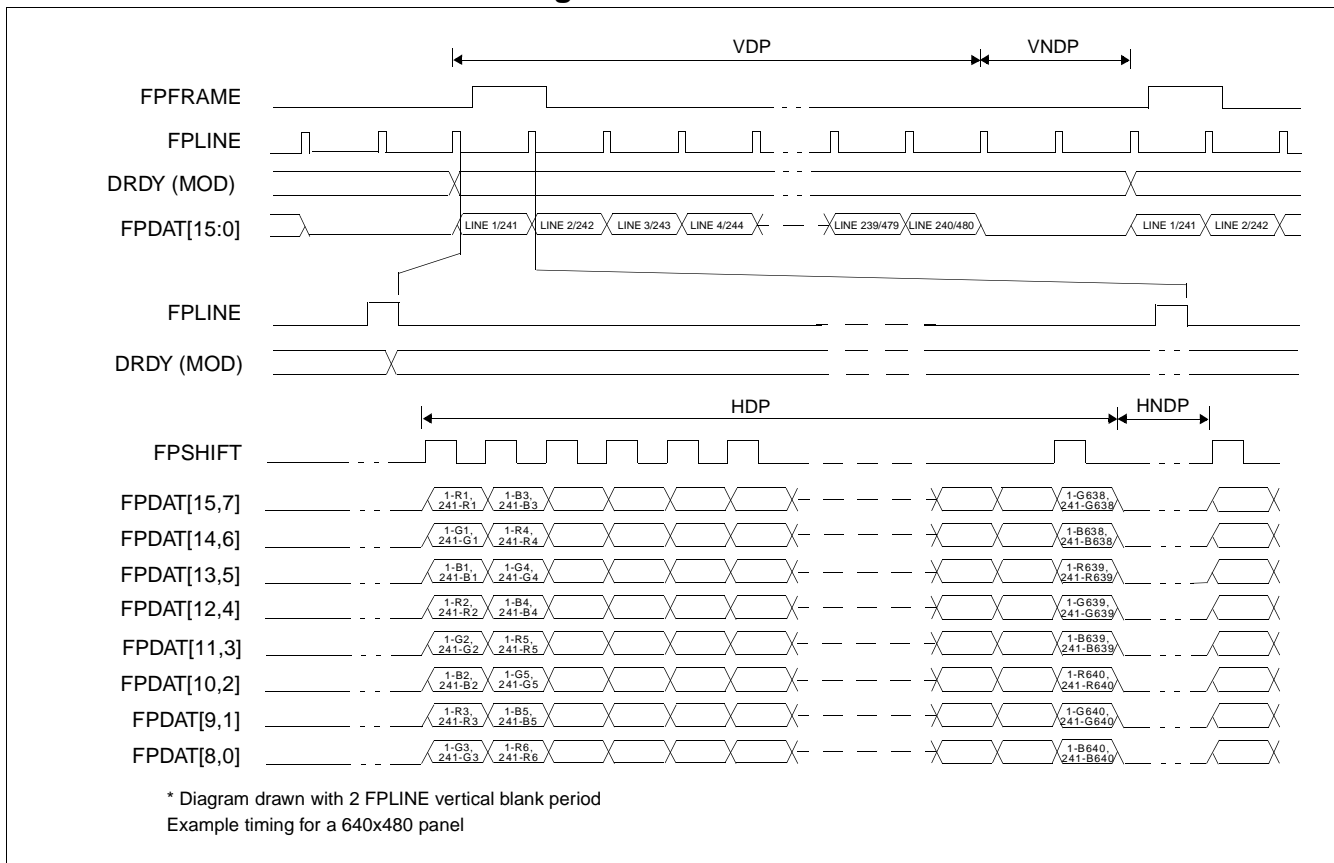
VDP

VNDP

FPFRAME

FPLINE

DRDY (MOD)

FPDAT[15:0]

LINE 1/241 LINE 2/242 LINE 3/243 LINE 4/244 LINE 239/479 LINE 240/480 LINE 1/241 LINE 2/242

FPLINE

DRDY (MOD)

HDP

HNDP

FPSHIFT

FPDAT[15,7] 1-R1, 241-R1 1-B3, 241-B3 1-G638, 241-G638

FPDAT[14,6] 1-G1, 241-G1 1-R4, 241-R4 1-B638, 241-B638

FPDAT[13,5] 1-B1, 241-B1 1-G4, 241-G4 1-R639, 241-R639

FPDAT[12,4] 1-R2, 241-R2 1-B4, 241-B4 1-G639, 241-G639

FPDAT[11,3] 1-G2, 241-G2 1-R5, 241-R5 1-B639, 241-B639

FPDAT[10,2] 1-B2, 241-B2 1-G5, 241-G5 1-R640, 241-R640

FPDAT[9,1] 1-R3, 241-R3 1-B5, 241-B5 1-G640, 241-G640

FPDAT[8,0] 1-G3, 241-G3 1-R6, 241-R6 1-B640, 241-B640

* Diagram drawn with 2 FPLINE vertical blank period
Example timing for a 640x480 panel